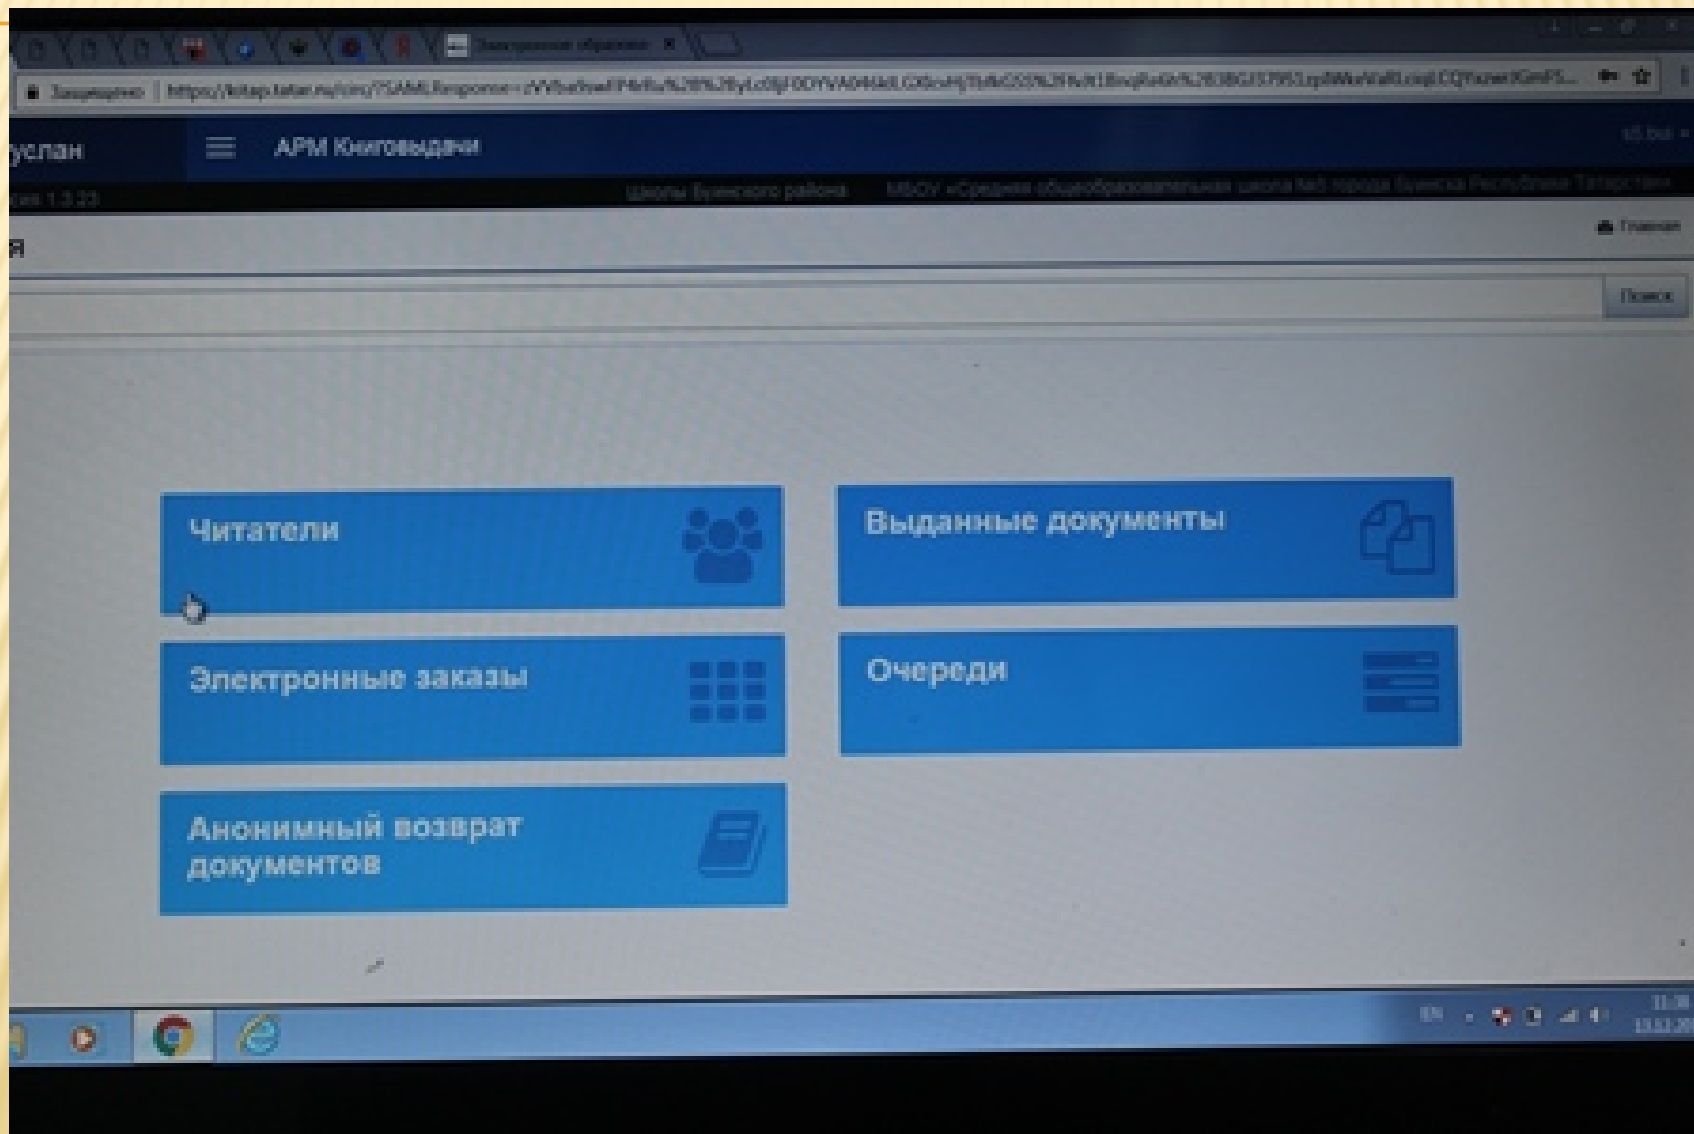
Электронное образова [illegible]

Защищено | https://edu.tatar.ru/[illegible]

услан

АРМ Книговыдачи

Школы Буинского района

МБОУ «Средняя общеобразовательная школа №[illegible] города Буинска Республики Татарстан»

Главная

Я

Поиск

Читатели

Выданные документы

Электронные заказы

Очереди

Анонимный возврат документов

EN

11:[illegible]